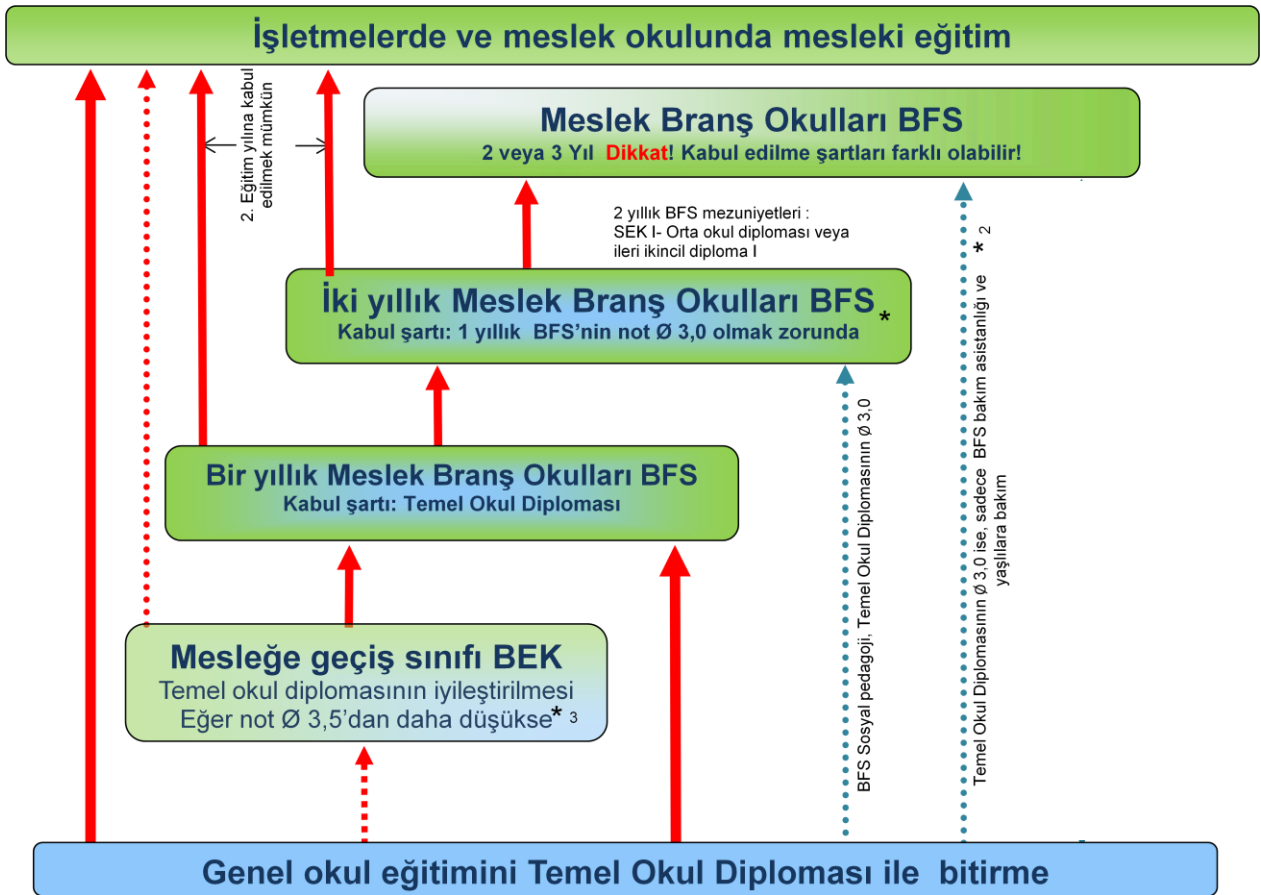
İşletmelerde ve meslek okulunda mesleki eğitim

2. Eğitim yılına kabul edilmek mümkün

Meslek Branş Okulları BFS
2 veya 3 Yıl Dikkat! Kabul edilme şartları farklı olabilir!

2 yıllık BFS mezuniyetleri : SEK I- Orta okul diploması veya ileri ikincil diploma I

İki yıllık Meslek Branş Okulları BFS *
Kabul şartı: 1 yıllık BFS'nin not Ø 3,0 olmak zorunda

Bir yıllık Meslek Branş Okulları BFS
Kabul şartı: Temel Okul Diploması

Mesleğe geçiş sınıfı BEK
Temel okul diplomasının iyileştirilmesi
Eğer not Ø 3,5'dan daha düşükse* 3

BFS Sosyal pedagoji, Temel Okul Diplomasının Ø 3,0

Temel Okul Diplomasının Ø 3,0 ise, sadece BFS bakım asistanlığı ve yaşlılara bakım * 2

Genel okul eğitimini Temel Okul Diploması ile bitirme